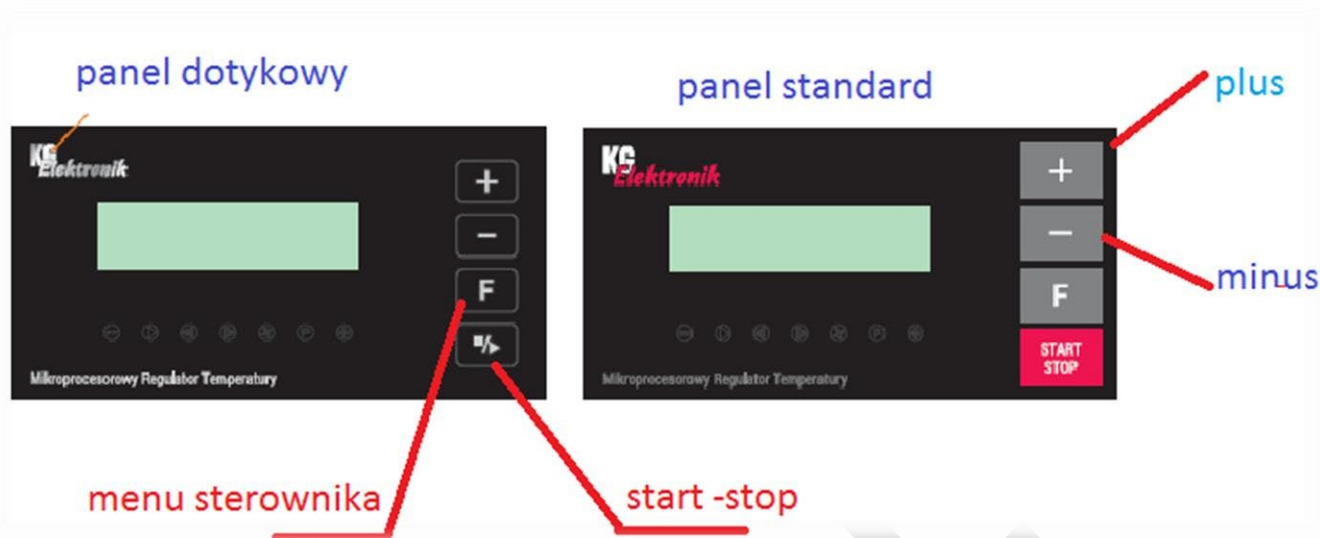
panel dotykowy

KG Elektronik

+

−

F

Mikroprocesorowy Regulator Temperatury

panel standard

plus

KG Elektronik

+

−

minus

F

START STOP

Mikroprocesorowy Regulator Temperatury

menu sterownika

start -stop